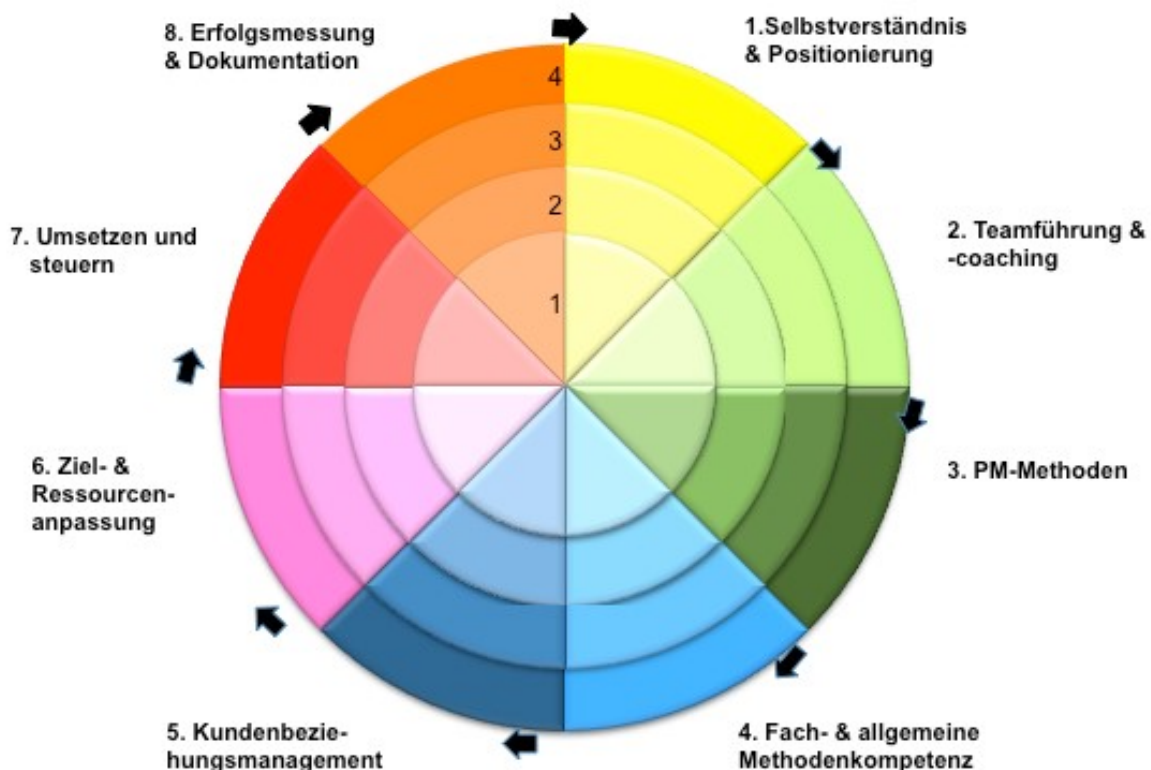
8. Erfolgsmessung & Dokumentation

1.Selbstverständnis & Positionierung

4
3
2
1

7. Umsetzen und steuern

2. Teamführung & -coaching

3. PM-Methoden

6. Ziel- & Ressourcenanpassung

5. Kundenbeziehungsmanagement

4. Fach- & allgemeine Methodenkompetenz